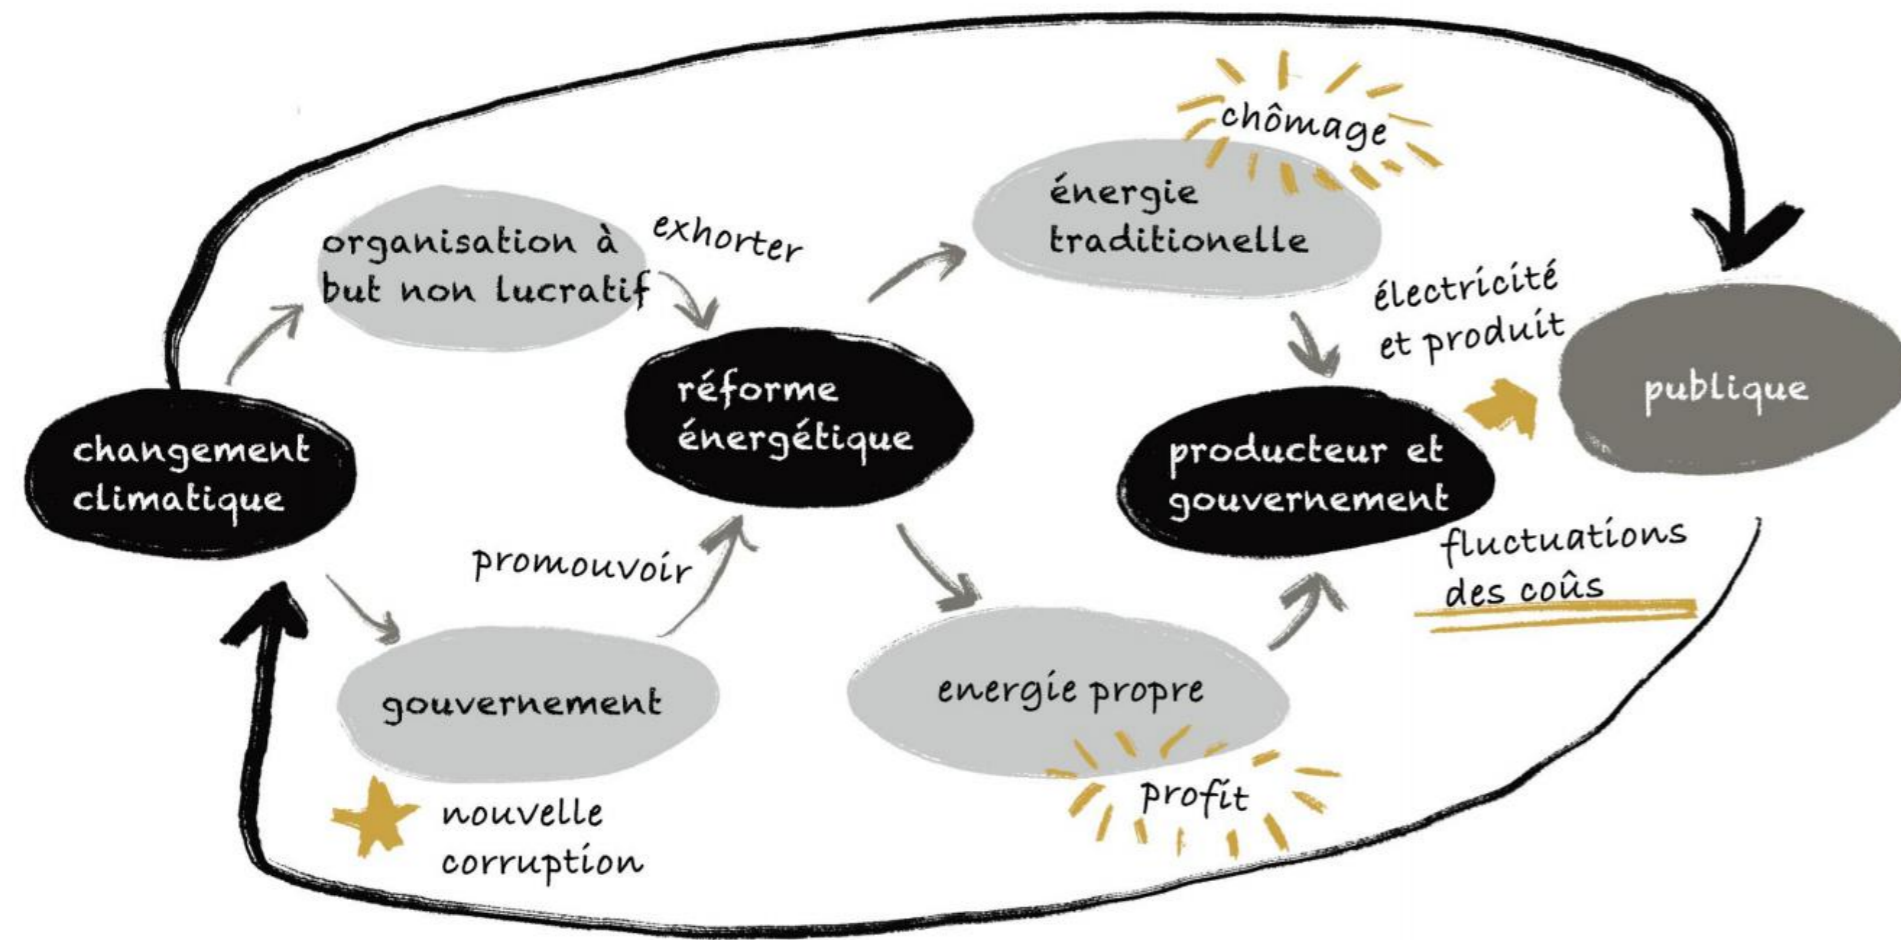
chômage

énergie traditionelle

organisation à but non lucratif

exhorter

électricité et produit

réforme énergétique

publique

changement climatique

producteur et gouvernement

fluctuations des coûs

promouvoir

gouvernement

energie propre

profit

nouvelle corruption